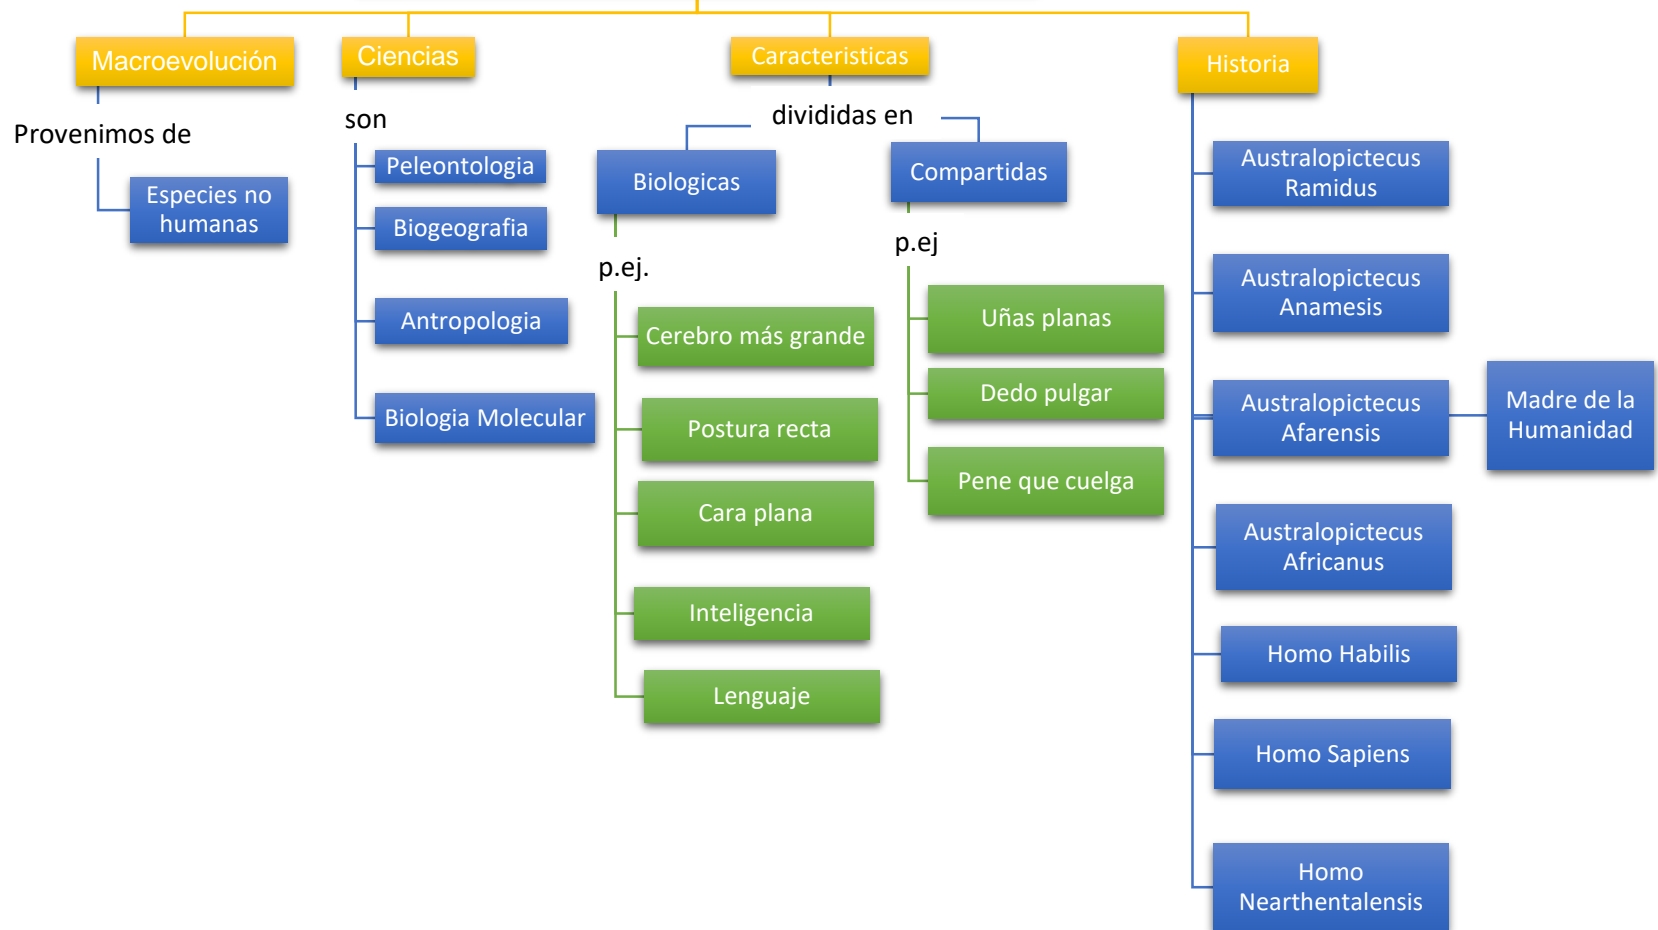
Macroevolución

Provenimos de

Especies no humanas

Ciencias

son

Peleontologia

Biogeografia

Antropologia

Biologia Molecular

Caracteristicas

divididas en

Biologicas

p.ej.

Cerebro más grande

Postura recta

Cara plana

Inteligencia

Lenguaje

Compartidas

p.ej

Uñas planas

Dedo pulgar

Pene que cuelga

Historia

Australopictecus Ramidus

Australopictecus Anamesis

Australopictecus Afarensis

Madre de la Humanidad

Australopictecus Africanus

Homo Habilis

Homo Sapiens

Homo Nearthentalensis